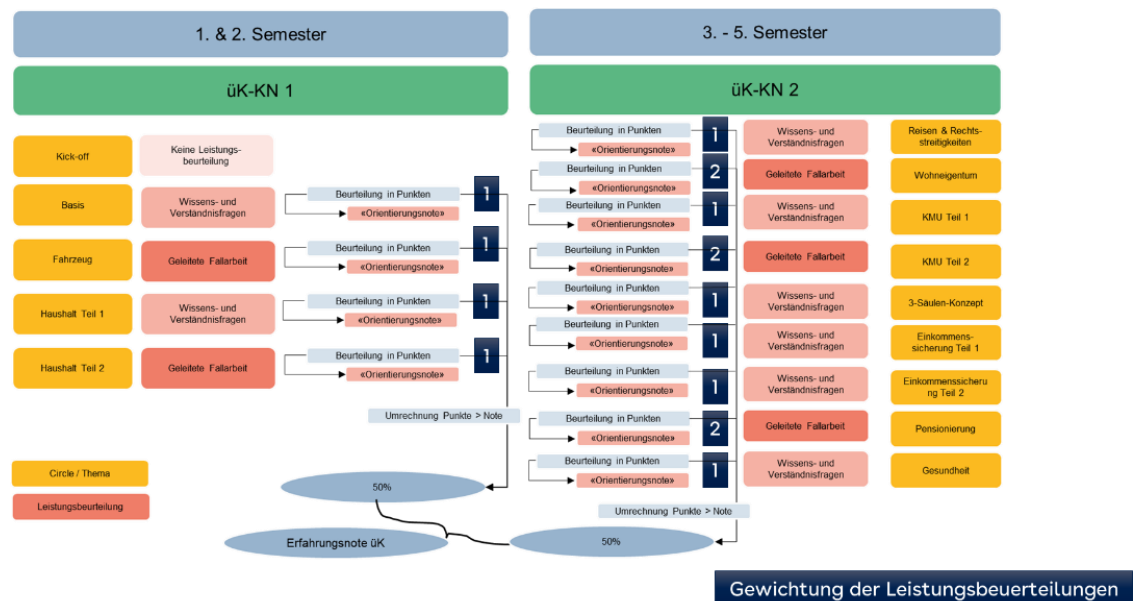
1. & 2. Semester

3. - 5. Semester

üK-KN 1

üK-KN 2

Kick-off

Keine Leistungsbeurteilung

Basis

Wissens- und Verständnisfragen

Beurteilung in Punkten

«Orientierungsnote»

1

Fahrzeug

Geleitete Fallarbeit

Beurteilung in Punkten

«Orientierungsnote»

1

Haushalt Teil 1

Wissens- und Verständnisfragen

Beurteilung in Punkten

«Orientierungsnote»

1

Haushalt Teil 2

Geleitete Fallarbeit

Beurteilung in Punkten

«Orientierungsnote»

1

Umrechnung Punkte > Note

Circle / Thema

Leistungsbeurteilung

50%

Erfahrungsnote üK

Beurteilung in Punkten

«Orientierungsnote»

1

Wissens- und Verständnisfragen

Reisen & Rechtsstreitigkeiten

Beurteilung in Punkten

«Orientierungsnote»

2

Geleitete Fallarbeit

Wohneigentum

Beurteilung in Punkten

«Orientierungsnote»

1

Wissens- und Verständnisfragen

KMU Teil 1

Beurteilung in Punkten

«Orientierungsnote»

2

Geleitete Fallarbeit

KMU Teil 2

Beurteilung in Punkten

«Orientierungsnote»

1

Wissens- und Verständnisfragen

3-Säulen-Konzept

Beurteilung in Punkten

«Orientierungsnote»

1

Wissens- und Verständnisfragen

Einkommenssicherung Teil 1

Beurteilung in Punkten

«Orientierungsnote»

1

Wissens- und Verständnisfragen

Einkommenssicherung Teil 2

Beurteilung in Punkten

«Orientierungsnote»

2

Geleitete Fallarbeit

Pensionierung

Beurteilung in Punkten

«Orientierungsnote»

1

Wissens- und Verständnisfragen

Gesundheit

Umrechnung Punkte > Note

50%

Gewichtung der Leistungsbeurteilungen